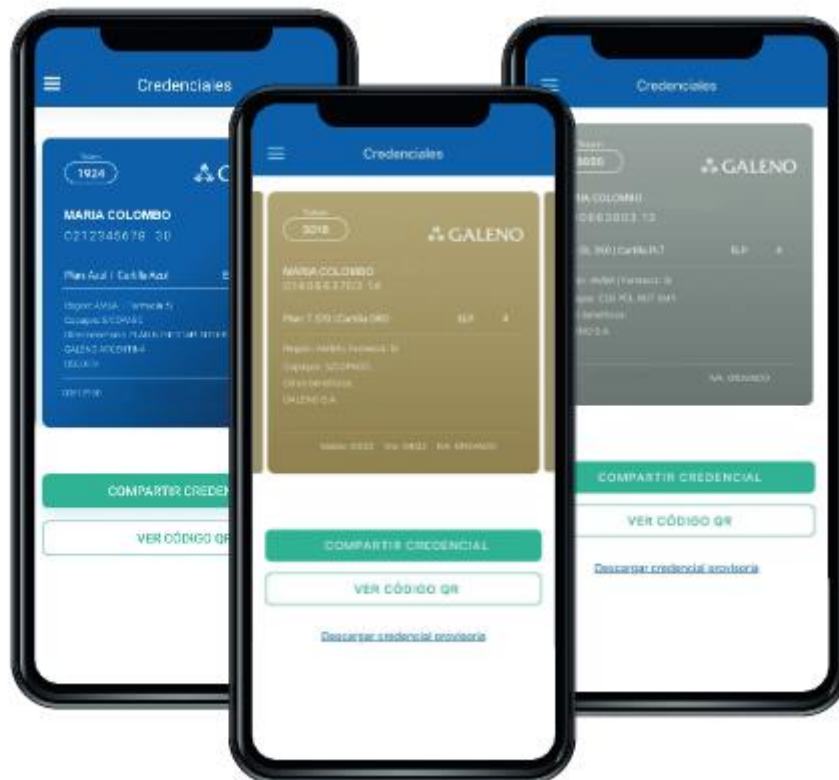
Credenciales

1924

GALENO

MARIA COLOMBO

0212345678 30

Plan Azul | Cartilla Azul

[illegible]

COMPARTIR CREDEN

VER CÓDIGO QR

Credenciales

2018

GALENO

MARIA COLOMBO

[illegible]

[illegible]

COMPARTIR CREDENCIAL

VER CÓDIGO QR

Descargar credencial provisoria

Credenciales

GALENO

MARIA COLOMBO

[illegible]

COMPARTIR CREDENCIAL

VER CÓDIGO QR

Descargar credencial provisoria